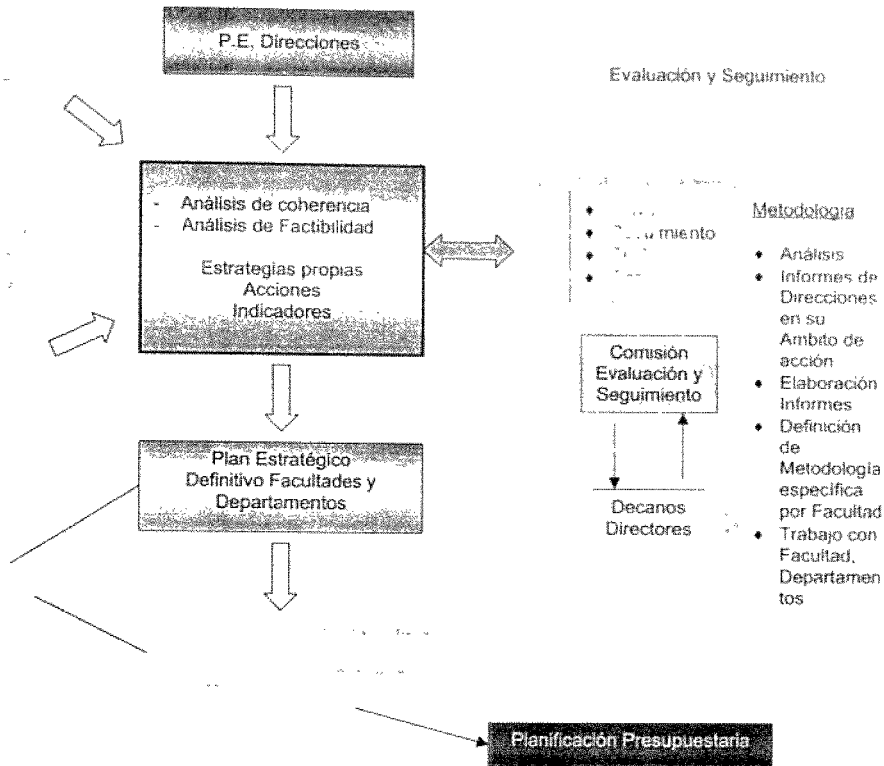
P.E. Direcciones

Evaluación y Seguimiento

- Análisis de coherencia
- Análisis de Factibilidad

Estrategias propias
Acciones
Indicadores

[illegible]

- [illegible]
- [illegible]miento
- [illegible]
- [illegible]

Metodología

- Análisis
- Informes de Direcciones en su Ámbito de acción
- Elaboración Informes
- Definición de Metodología específica por Facultad
- Trabajo con Facultad, Departamentos

Comisión Evaluación y Seguimiento

Decanos Directores

Plan Estratégico Definitivo Facultades y Departamentos

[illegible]

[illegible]

Planificación Presupuestaria